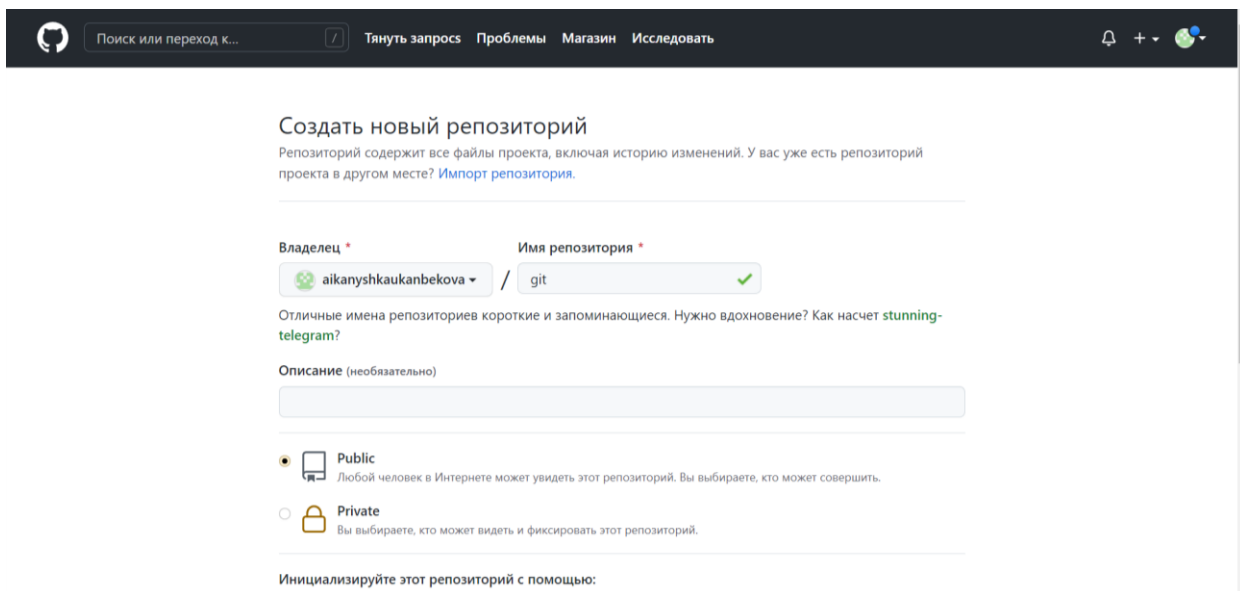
Поиск или переход к... /
Тянуть запросс Проблемы Магазин Исследовать

Создать новый репозиторий
Репозиторий содержит все файлы проекта, включая историю изменений. У вас уже есть репозиторий проекта в другом месте? Импорт репозитория.

Владелец *
aikanyshkaukanbekova
/
Имя репозитория *
git

Отличные имена репозиториев короткие и запоминающиеся. Нужно вдохновение? Как насчет stunning-telegram?

Описание (необязательно)

Public
Любой человек в Интернете может увидеть этот репозиторий. Вы выбираете, кто может совершить.

Private
Вы выбираете, кто может видеть и фиксировать этот репозиторий.

Инициализируйте этот репозиторий с помощью: